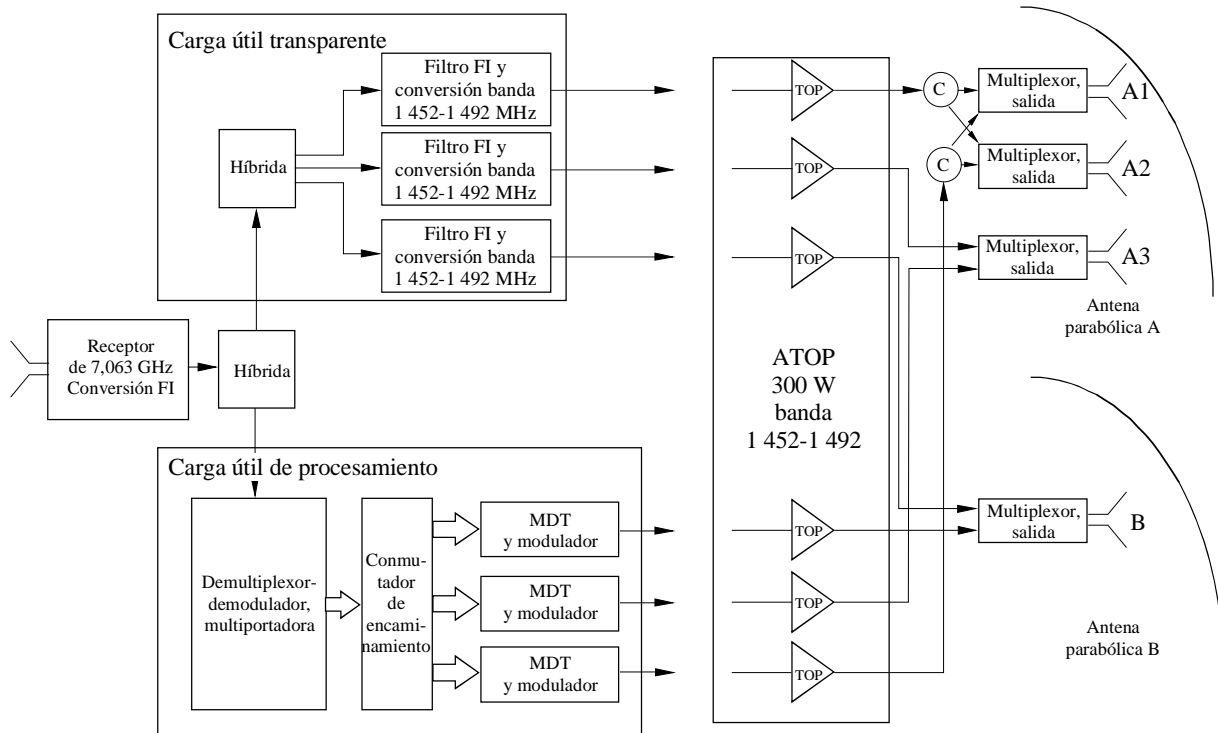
Carga útil transparente

Filtro FI y conversión banda 1 452-1 492 MHz

Filtro FI y conversión banda 1 452-1 492 MHz

Filtro FI y conversión banda 1 452-1 492 MHz

Híbrida

Receptor de 7,063 GHz Conversión FI

Híbrida

Carga útil de procesamiento

Demultiplexor-demodulador, multiportadora

Conmutador de encaminamiento

MDT y modulador

MDT y modulador

MDT y modulador

TOP

TOP

TOP

ATOP
300 W
banda
1 452-1 492

TOP

TOP

TOP

C

C

Multiplexor, salida

A1

Multiplexor, salida

A2

Multiplexor, salida

A3

Antena parabólica A

Multiplexor, salida

B

Antena parabólica B